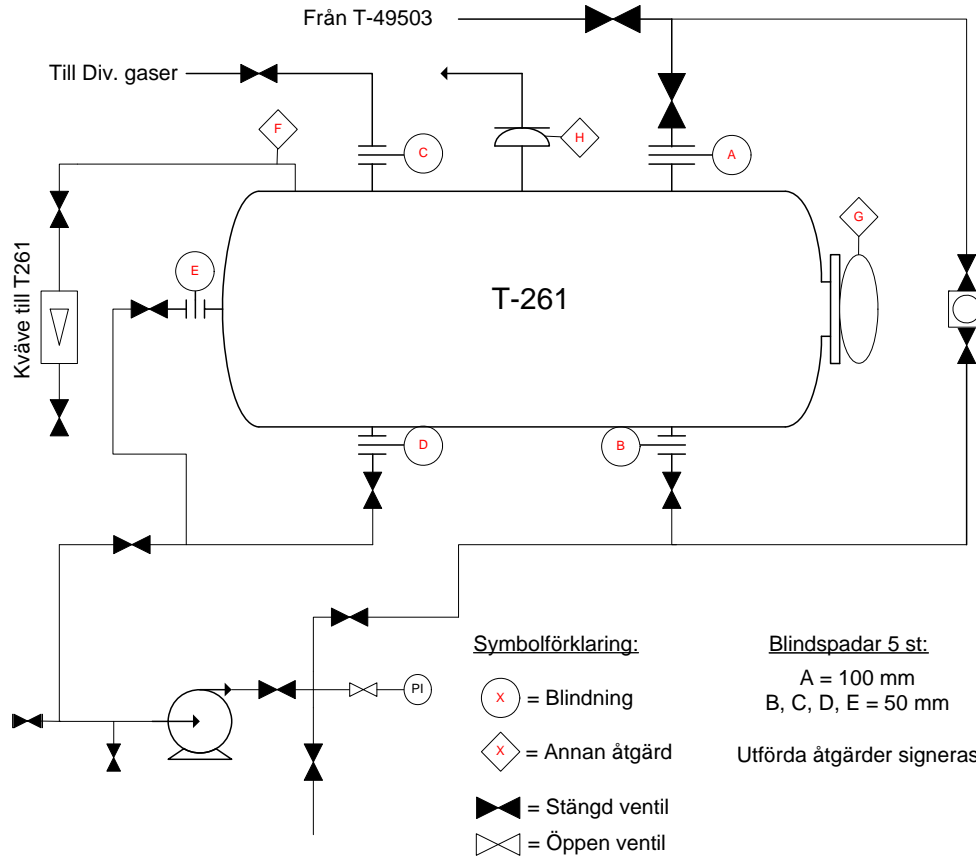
Från T-49503

Till Div. gaser

F

C

H

A

G

Kväve till T261

E

T-261

D

B

PI

Symbolförklaring:

X = Blindning

X = Annan åtgärd

= Stängd ventil

= Öppen ventil

Blindspadar 5 st:

A = 100 mm
B, C, D, E = 50 mm

Utförda åtgärder signeras